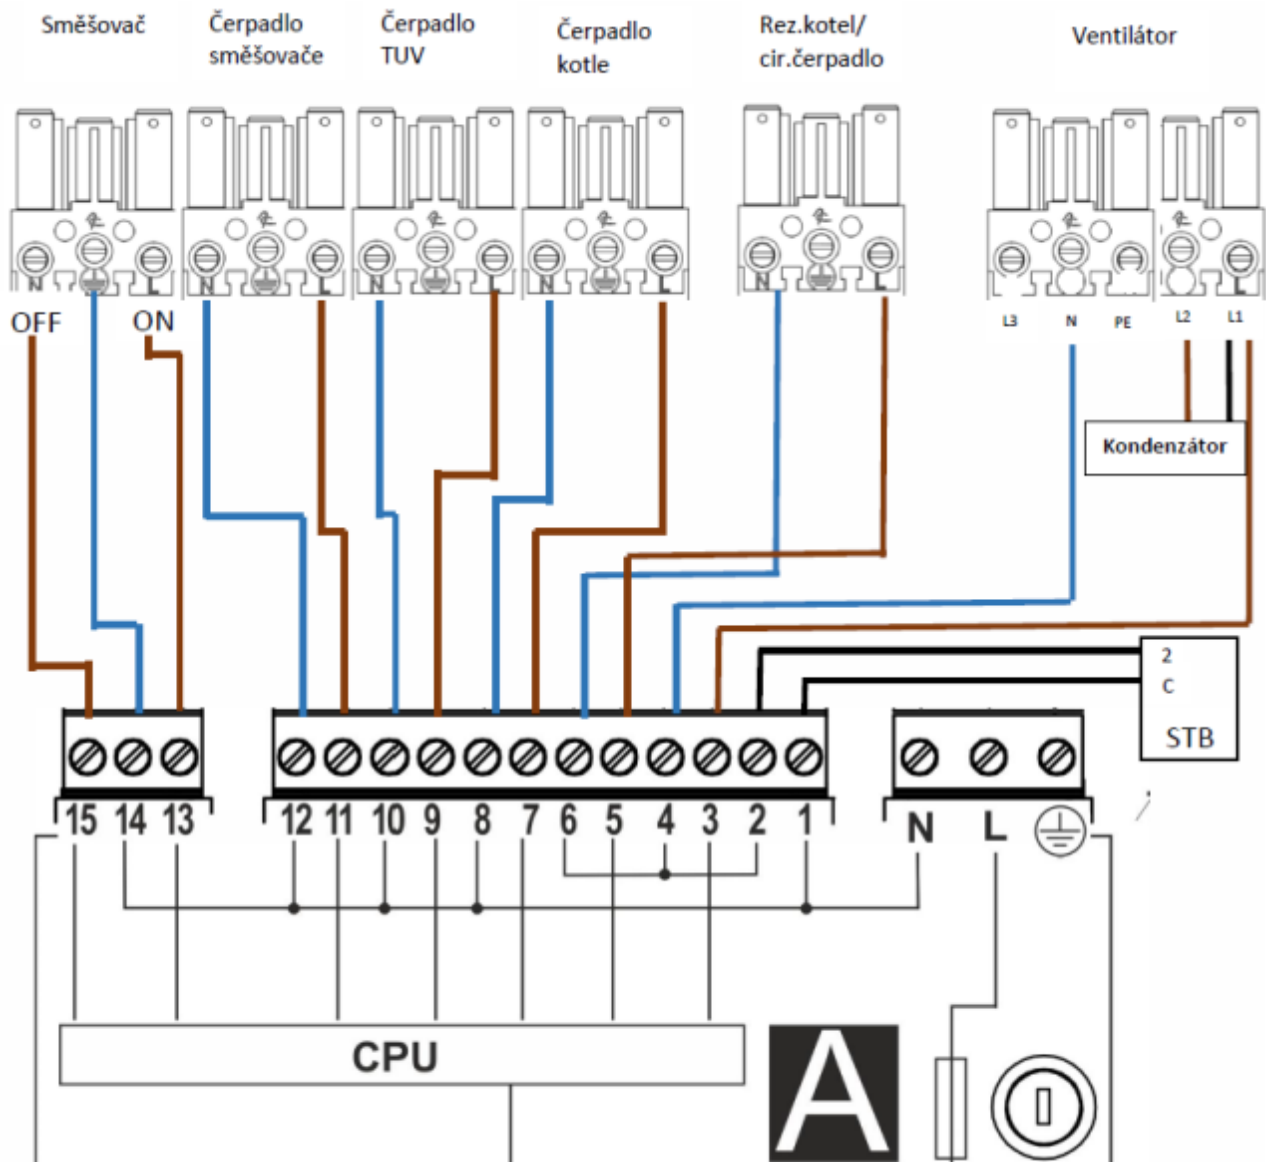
Směšovač

Čerpadlo směšovače

Čerpadlo TUV

Čerpadlo kotle

Rez.kotel/ cir.čerpadlo

Ventilátor

N L N L N L N L N L

OFF ON

L3 N PE L2 L1

Kondenzátor

2
C
STB

15 14 13

12 11 10 9 8 7 6 5 4 3 2 1

N L

CPU

A